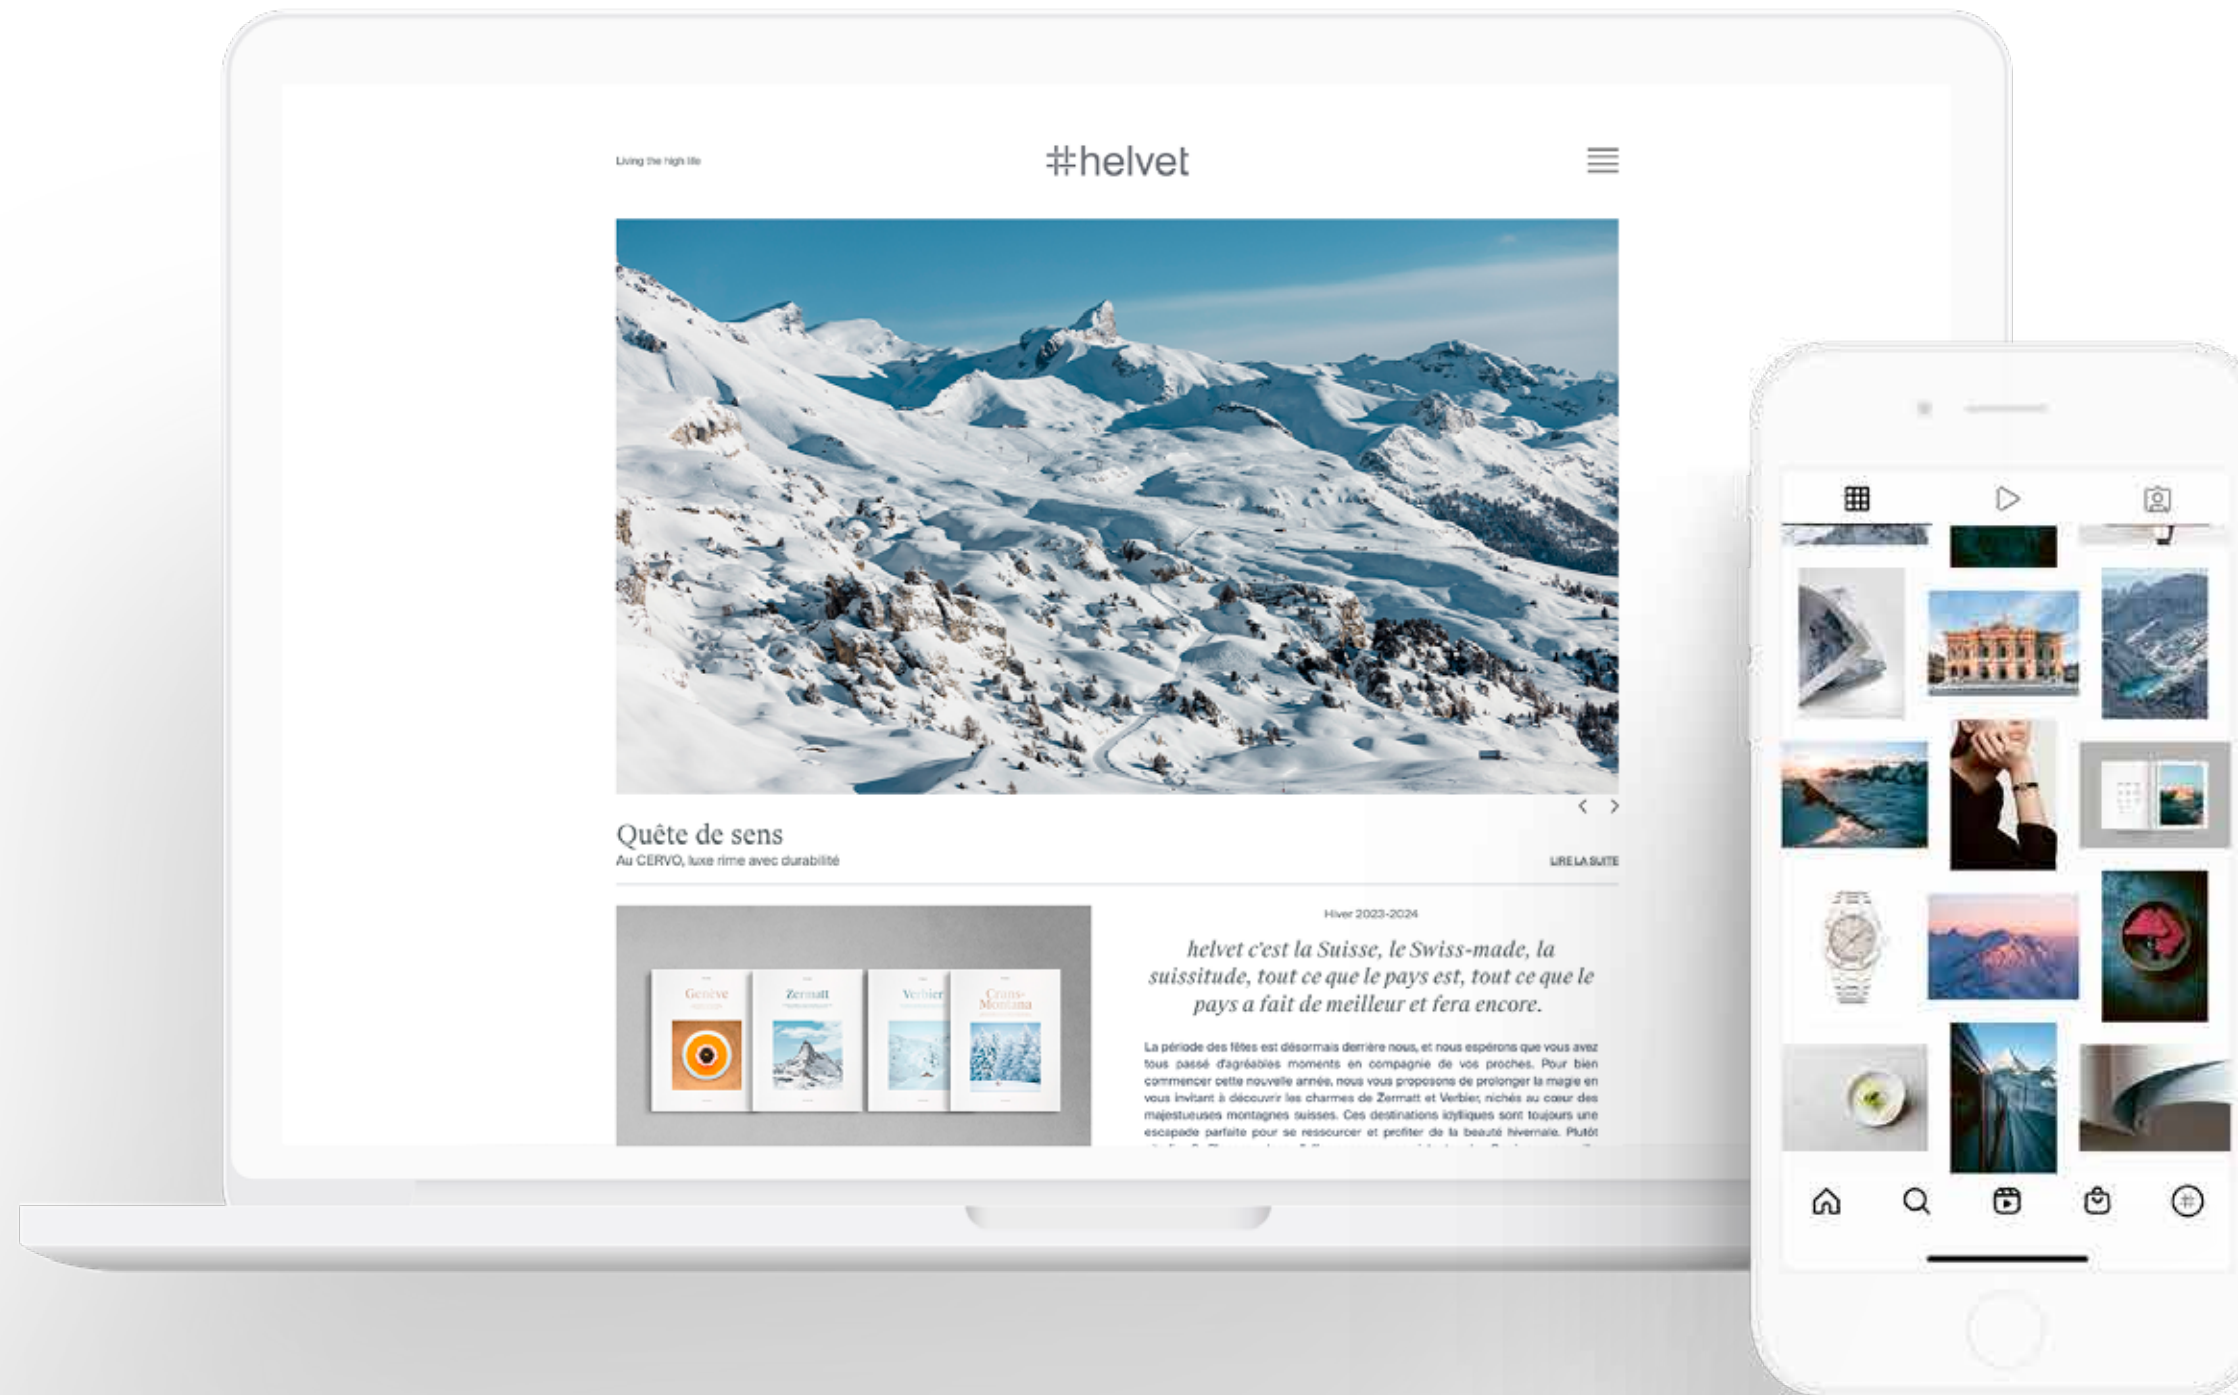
Living the high life

#helvet

Quête de sens
Au CERVO, luxe rime avec durabilité

LIRE LA SUITE

Genève
Zermatt
Verbier
Crans-Montana

Hiver 2023-2024

helvet c'est la Suisse, le Swiss-made, la suissitude, tout ce que le pays est, tout ce que le pays a fait de meilleur et fera encore.

La période des fêtes est désormais derrière nous, et nous espérons que vous avez tous passé d'agréables moments en compagnie de vos proches. Pour bien commencer cette nouvelle année, nous vous proposons de prolonger la magie en vous invitant à découvrir les charmes de Zermatt et Verbier, nichés au cœur des majestueuses montagnes suisses. Ces destinations idylliques sont toujours une escapade parfaite pour se ressourcer et profiter de la beauté hivernale. Plutôt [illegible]